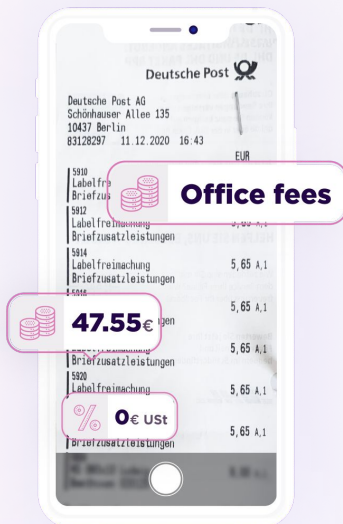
Deutsche Post

Deutsche Post AG
Schönhauser Allee 135
10437 Berlin
83128297 11.12.2020 16:43

EUR

5910
Labelfre
Briefzu

Office fees

5912
Labelfreimachung
Briefzusatzleistungen

5914
Labelfreimachung
Briefzusatzleistungen 5,65 A,1

5,65 A,1

47.55€

5,65 A,1
Briefzusatzleistungen

5920
Labelfreimachung 5,65 A,1

0€ USt

Briefzusatzleistungen 5,65 A,1